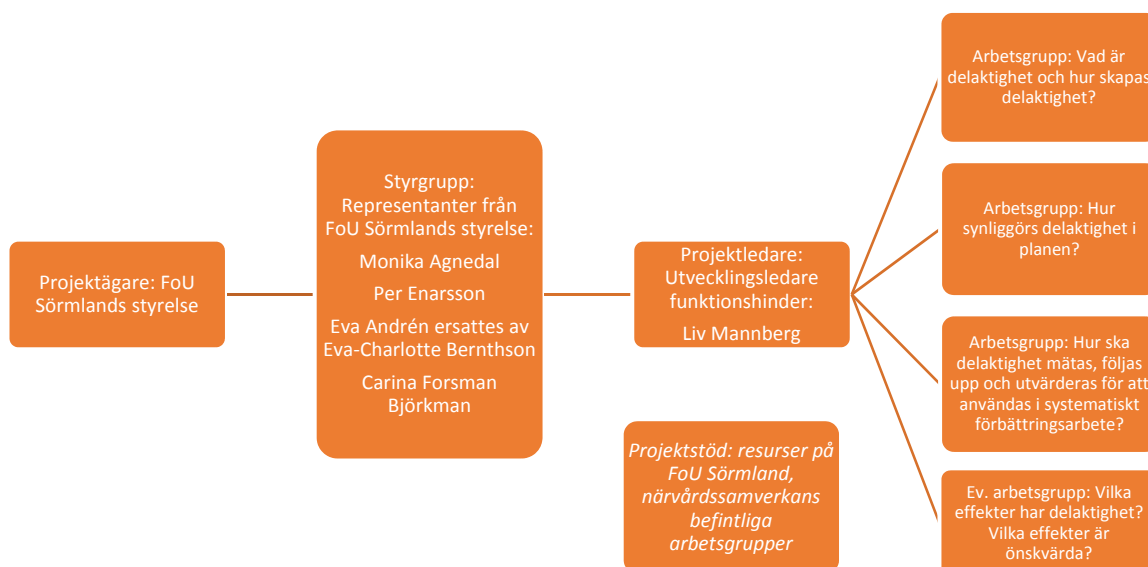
Projektägare: FoU Sörmlands styrelse

Styrgrupp: Representanter från FoU Sörmlands styrelse:

Monika Agnedal

Per Enarsson

Eva Andrén ersattes av Eva-Charlotte Bernthson

Carina Forsman Björkman

Projektledare: Utvecklingsledare funktionshinder:

Liv Mannberg

Projektstöd: resurser på FoU Sörmland, närvårdssamverkans befintliga arbetsgrupper

Arbetsgrupp: Vad är delaktighet och hur skapas delaktighet?

Arbetsgrupp: Hur synliggörs delaktighet i planen?

Arbetsgrupp: Hur ska delaktighet mätas, följas upp och utvärderas för att användas i systematiskt förbättringsarbete?

Ev. arbetsgrupp: Vilka effekter har delaktighet? Vilka effekter är önskvärda?